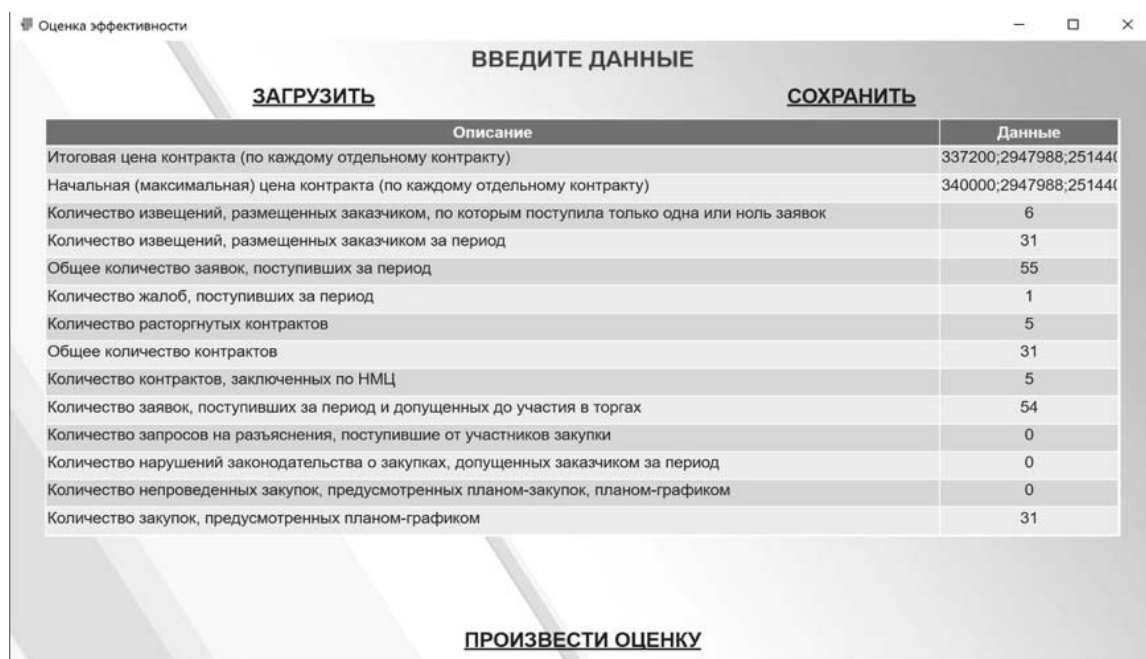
Оценка эффективности

ВВЕДИТЕ ДАННЫЕ

ЗАГРУЗИТЬ

СОХРАНИТЬ

| Описание | Данные |
|---|---|
| Итоговая цена контракта (по каждому отдельному контракту) | 337200;2947988;25144( |
| Начальная (максимальная) цена контракта (по каждому отдельному контракту) | 340000;2947988;25144( |
| Количество извещений, размещенных заказчиком, по которым поступила только одна или ноль заявок | 6 |
| Количество извещений, размещенных заказчиком за период | 31 |
| Общее количество заявок, поступивших за период | 55 |
| Количество жалоб, поступивших за период | 1 |
| Количество расторгнутых контрактов | 5 |
| Общее количество контрактов | 31 |
| Количество контрактов, заключенных по НМЦ | 5 |
| Количество заявок, поступивших за период и допущенных до участия в торгах | 54 |
| Количество запросов на разъяснения, поступившие от участников закупки | 0 |
| Количество нарушений законодательства о закупках, допущенных заказчиком за период | 0 |
| Количество непроведенных закупок, предусмотренных планом-закупок, планом-графиком | 0 |
| Количество закупок, предусмотренных планом-графиком | 31 |

ПРОИЗВЕСТИ ОЦЕНКУ